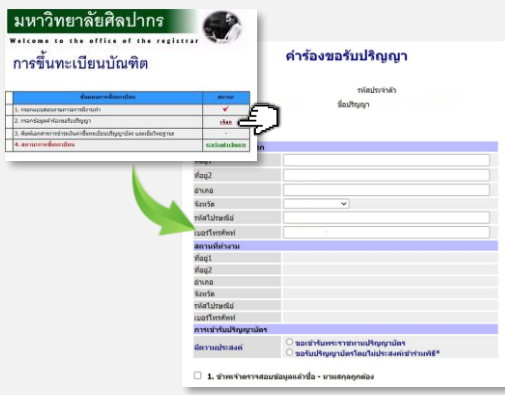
มหาวิทยาลัยศิลปากร
Welcome to the office of the registrar
การขึ้นทะเบียนบัณฑิต

| ขั้นตอนการขึ้นทะเบียน | สถานะ |
|---|---|
| 1. กรอกแบบสอบถามภาวะการมีงานทำ | ✔ |
| 2. กรอกข้อมูลคำร้องขอรับปริญญา | เลือก |
| 3. พิมพ์เอกสารการชำระเงินค่าขึ้นทะเบียนปริญญาบัตร และเข้ารับปริญญาฯ | - |
| 4. สถานะการขึ้นทะเบียน | รอตรวจสอบ |

คำร้องขอรับปริญญา

รหัสประจำตัว
ชื่อปริญญา

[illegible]
ที่อยู่1
ที่อยู่2
อำเภอ
จังหวัด
รหัสไปรษณีย์
เบอร์โทรศัพท์

สถานที่ทำงาน
ที่อยู่1
ที่อยู่2
อำเภอ
จังหวัด
รหัสไปรษณีย์
เบอร์โทรศัพท์

การเข้ารับปริญญาบัตร
มีความประสงค์
ขอเข้ารับพระราชทานปริญญาบัตร
ขอรับปริญญาบัตรโดยไม่ประสงค์เข้ารับพิธี*

1. ข้าพเจ้าตรวจสอบข้อมูลแล้วชื่อ - นามสกุลถูกต้อง